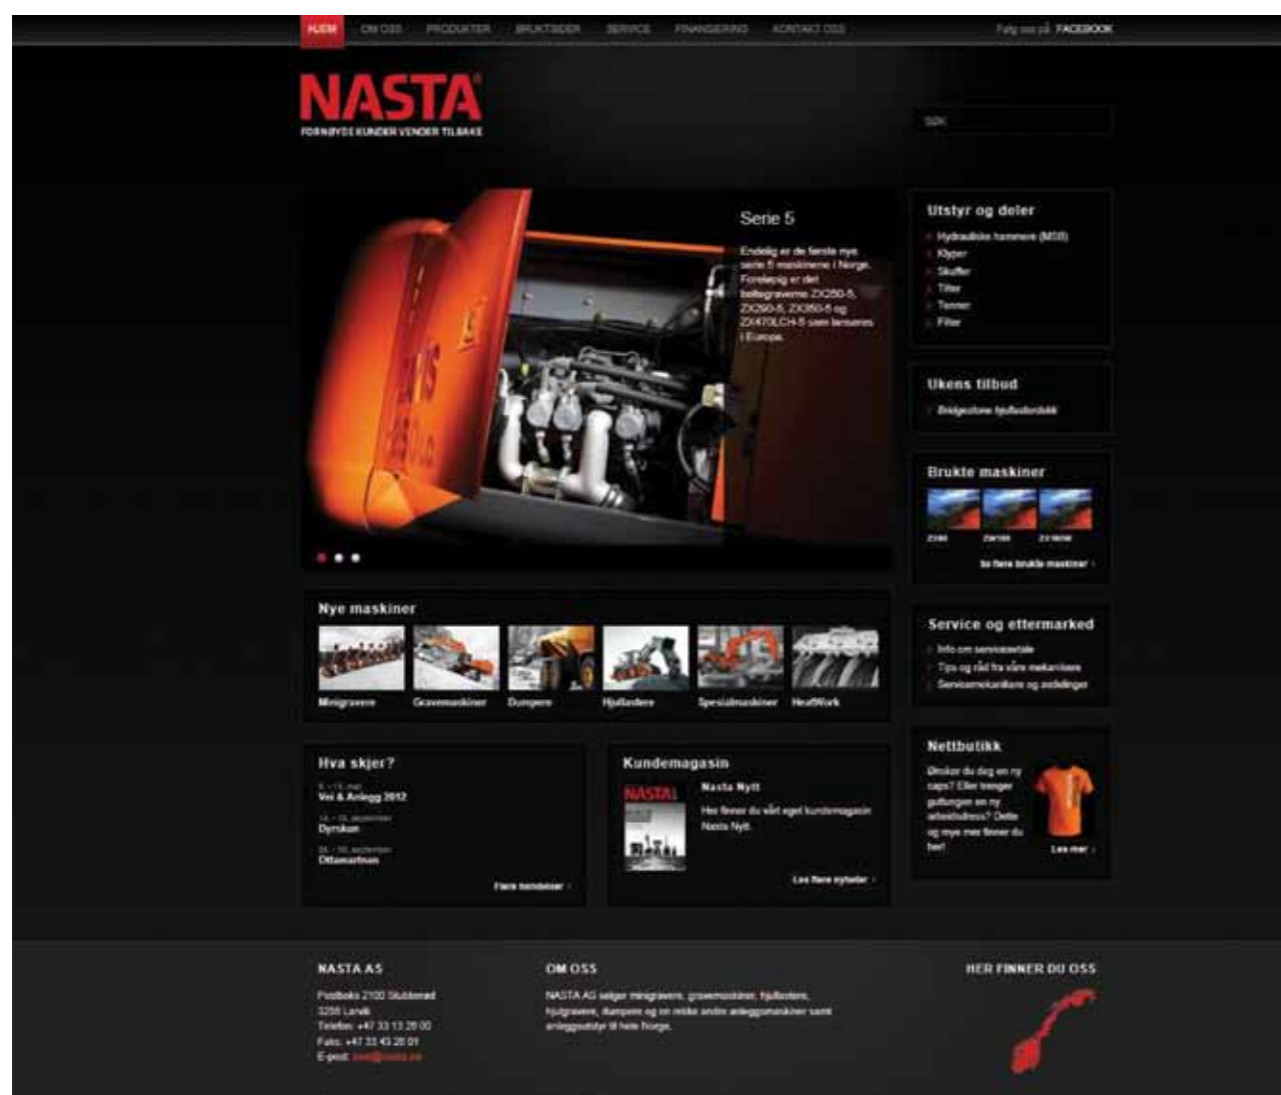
HJEM OM OSS PRODUKTER BRUKTSIDER SERVICE FINANSIERING KONTAKT OSS

Følg oss på FACEBOOK

NASTA®
FORNØYDE KUNDER VENDER TILBAKE

SØK

Serie 5

Endelig er de første nye serie 5 maskinene i Norge. Foreløpig er det beltegraverne ZX250-5, ZX290-5, ZX350-5 og ZX470LCH-5 som lanseres i Europa.

Utstyr og deler
Hydrauliske hammere (MSB)
Klyper
Skuffer
Tilter
Tenner
Filter

Ukens tilbud
Bridgestone hjullasterdekk

Brukte maskiner
ZX85 ZW180 ZX160W
Se flere brukte maskiner

Nye maskiner
Minigravere Gravemaskiner Dumpere Hjullastere Spesialmaskiner HeatWork

Service og ettermarked
Info om serviceavtale
Tips og råd fra våre mekanikere
Servicemekanikere og avdelinger

Hva skjer?
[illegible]
Vei & Anlegg 2012
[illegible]
Dyrskun
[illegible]
Ottamartnan
Flere hendelser

Kundemagasin
NASTA
Nasta Nytt
Her finner du vårt eget kundemagasin Nasta Nytt.
Les flere nyheter

Nettbutikk
Ønsker du deg en ny caps? Eller trenger gutten en ny arbeidsdress? Dette og mye mer finner du her!
Les mer

NASTA AS
Postboks 2100 Stubberød
3255 Larvik
Telefon: +47 33 13 26 00
Faks: +47 33 43 26 01
E-post: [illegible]

OM OSS
NASTA AS selger minigravere, gravemaskiner, hjullastere, hjulgravere, dumpere og en rekke andre anleggsmaskiner samt anleggsutstyr til hele Norge.

HER FINNER DU OSS